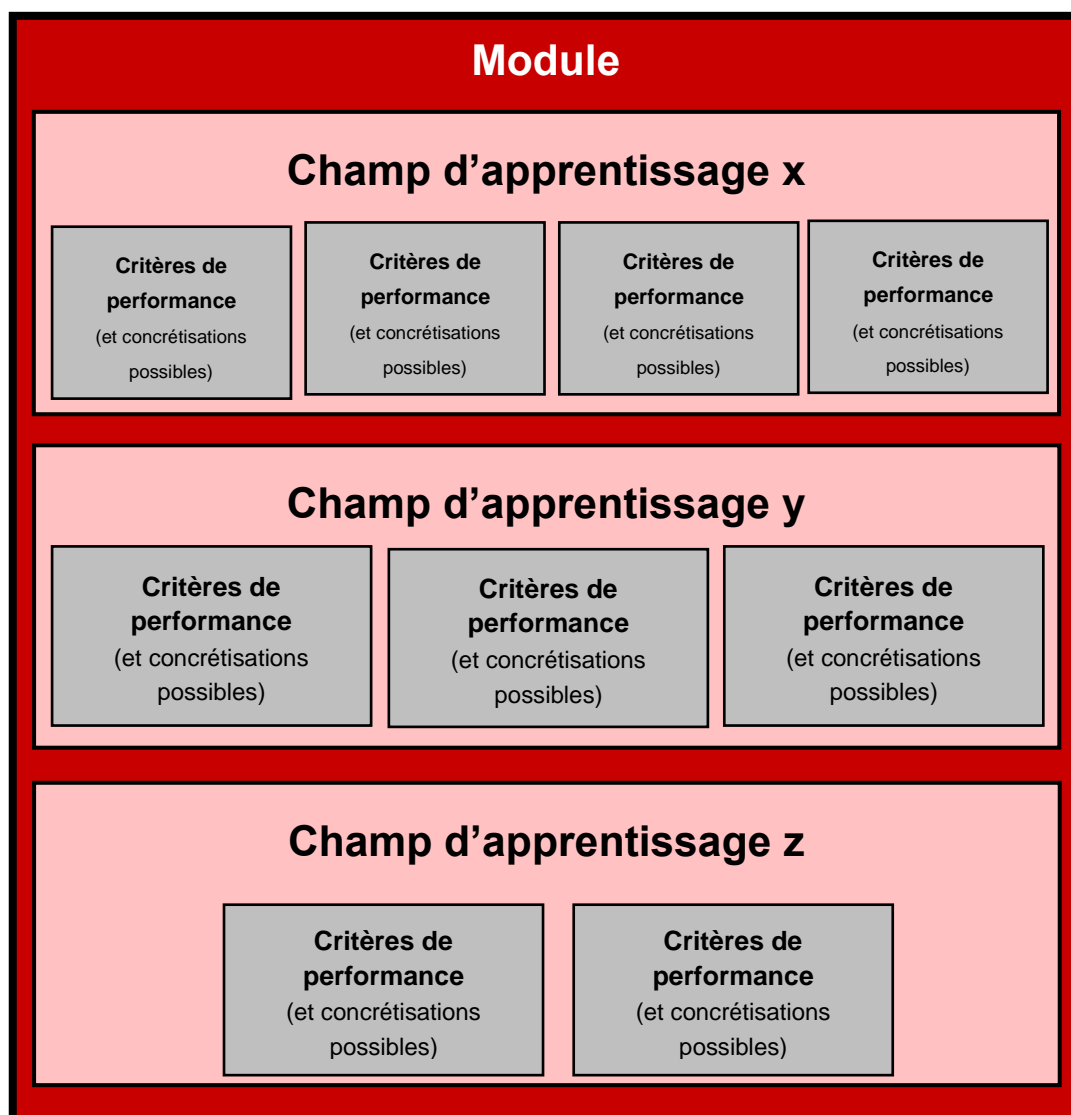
Module

Champ d’apprentissage x

Critères de performance (et concrétisations possibles)

Critères de performance (et concrétisations possibles)

Critères de performance (et concrétisations possibles)

Critères de performance (et concrétisations possibles)

Champ d’apprentissage y

Critères de performance (et concrétisations possibles)

Critères de performance (et concrétisations possibles)

Critères de performance (et concrétisations possibles)

Champ d’apprentissage z

Critères de performance (et concrétisations possibles)

Critères de performance (et concrétisations possibles)